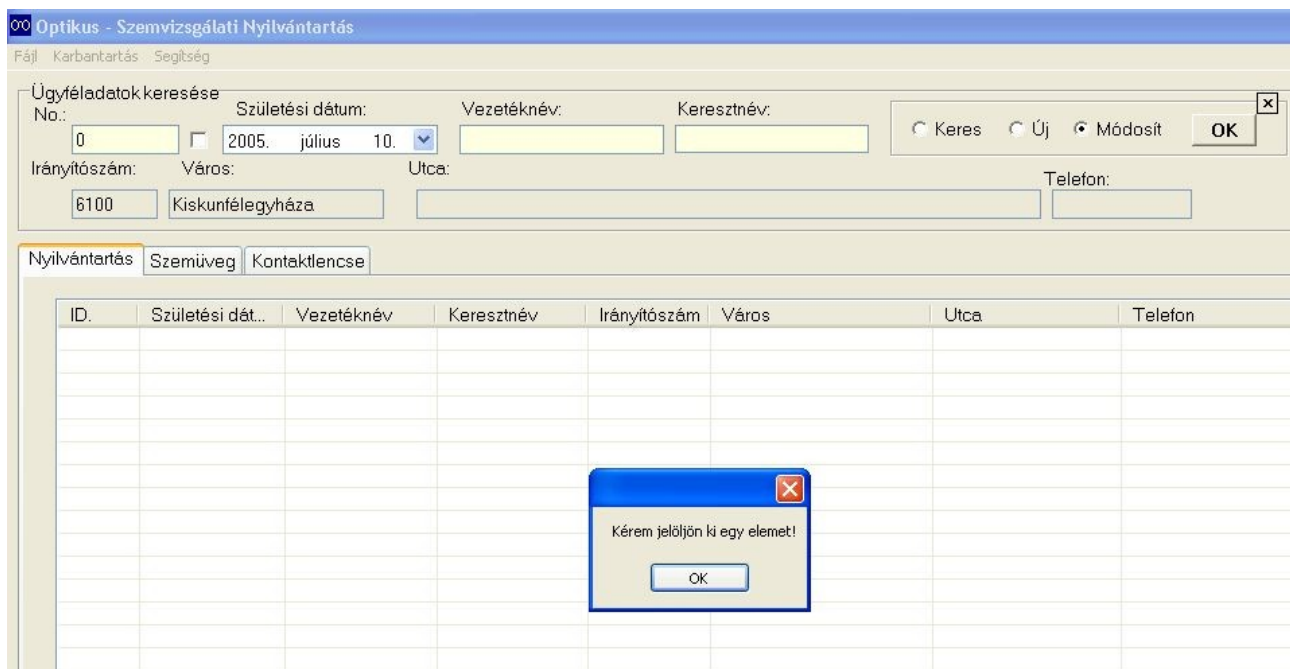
Optikus - Szemvizsgálati Nyilvántartás

Fájl Karbantartás Segítség

Ügyféladatok keresése

No.: 0

Születési dátum: 2005. július 10.

Vezetéknév:

Keresztnév:

Keres Új Módosít OK

Irányítószám: 6100

Város: Kiskunfélegyháza

Utca:

Telefon:

Nyilvántartás | Szemüveg | Kontaktlencse

| ID. | Születési dát... | Vezetéknév | Keresztnév | Irányítószám | Város | Utca | Telefon |
|---|---|---|---|---|---|---|---|

Kérem jelöljön ki egy elemet!

OK